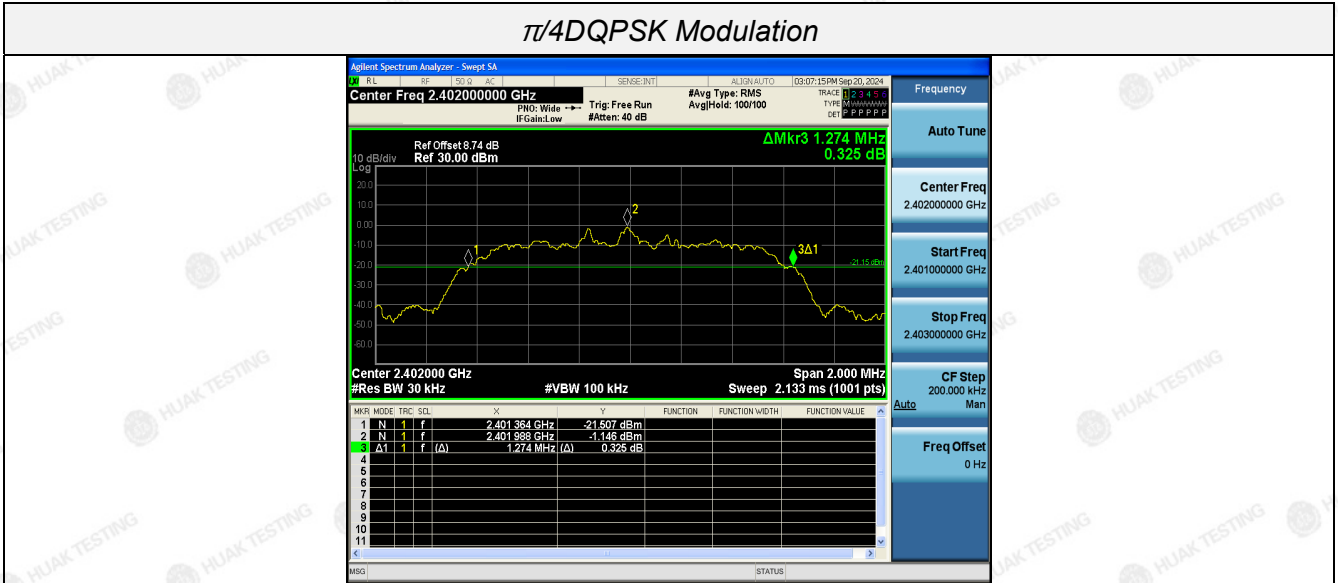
π/4DQPSK Modulation

Agilent Spectrum Analyzer - Swept SA

RL RF 50 Ω AC SENSE:INT ALIGN AUTO 03:07:15 PM Sep 20, 2024

Center Freq 2.402000000 GHz

PNO: Wide IFGain:Low

Trig: Free Run #Atten: 40 dB

#Avg Type: RMS Avg|Hold: 100/100

TRACE 1 2 3 4 5 6 TYPE M DET P P P P P P

Frequency

Ref Offset 8.74 dB
10 dB/div Ref 30.00 dBm
Log

ΔMkr3 1.274 MHz
0.325 dB

20.0
10.0
0.00
-10.0
-20.0
-30.0
-40.0
-50.0
-60.0

1
2
3Δ1
-21.15 dBm

Center 2.402000 GHz
#Res BW 30 kHz
#VBW 100 kHz
Span 2.000 MHz
Sweep 2.133 ms (1001 pts)

| MKR | MODE | TRC | SCL | X | | Y | FUNCTION | FUNCTION WIDTH | FUNCTION VALUE |
|---|---|---|---|---|---|---|---|---|---|
| 1 | N | 1 | f | | 2.401 364 GHz | -21.507 dBm | | | |
| 2 | N | 1 | f | | 2.401 988 GHz | -1.146 dBm | | | |
| 3 | Δ1 | 1 | f | (Δ) | 1.274 MHz | (Δ) 0.325 dB | | | |
| 4 | | | | | | | | | |
| 5 | | | | | | | | | |
| 6 | | | | | | | | | |
| 7 | | | | | | | | | |
| 8 | | | | | | | | | |
| 9 | | | | | | | | | |
| 10 | | | | | | | | | |
| 11 | | | | | | | | | |

Auto Tune

Center Freq
2.402000000 GHz

Start Freq
2.401000000 GHz

Stop Freq
2.403000000 GHz

CF Step
200.000 kHz
Auto Man

Freq Offset
0 Hz

MSG
STATUS

HUAK TESTING